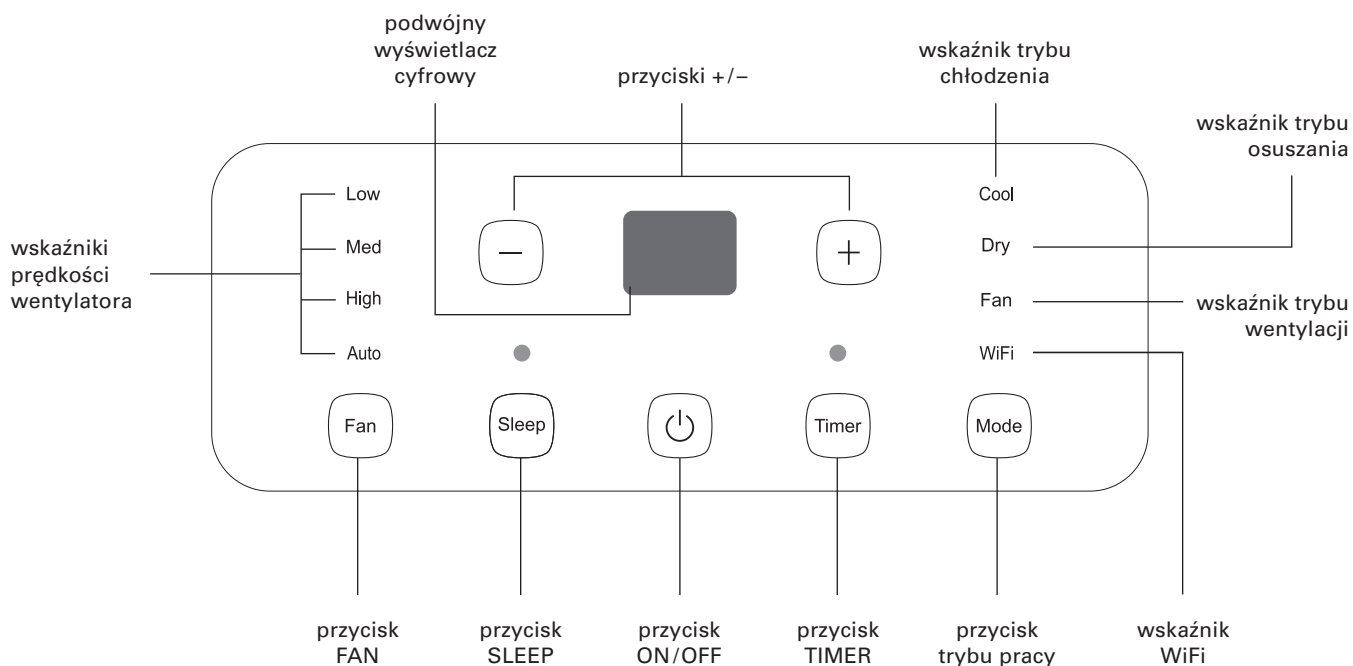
podwójny wyświetlacz cyfrowy

przyciski +/–

wskaźnik trybu chłodzenia

wskaźnik trybu osuszania

wskaźniki prędkości wentylatora

Low
Med
High
Auto

–

+

Cool
Dry
Fan
WiFi

wskaźnik trybu wentylacji

Fan
Sleep
Timer
Mode

przycisk FAN

przycisk SLEEP

przycisk ON/OFF

przycisk TIMER

przycisk trybu pracy

wskaźnik WiFi